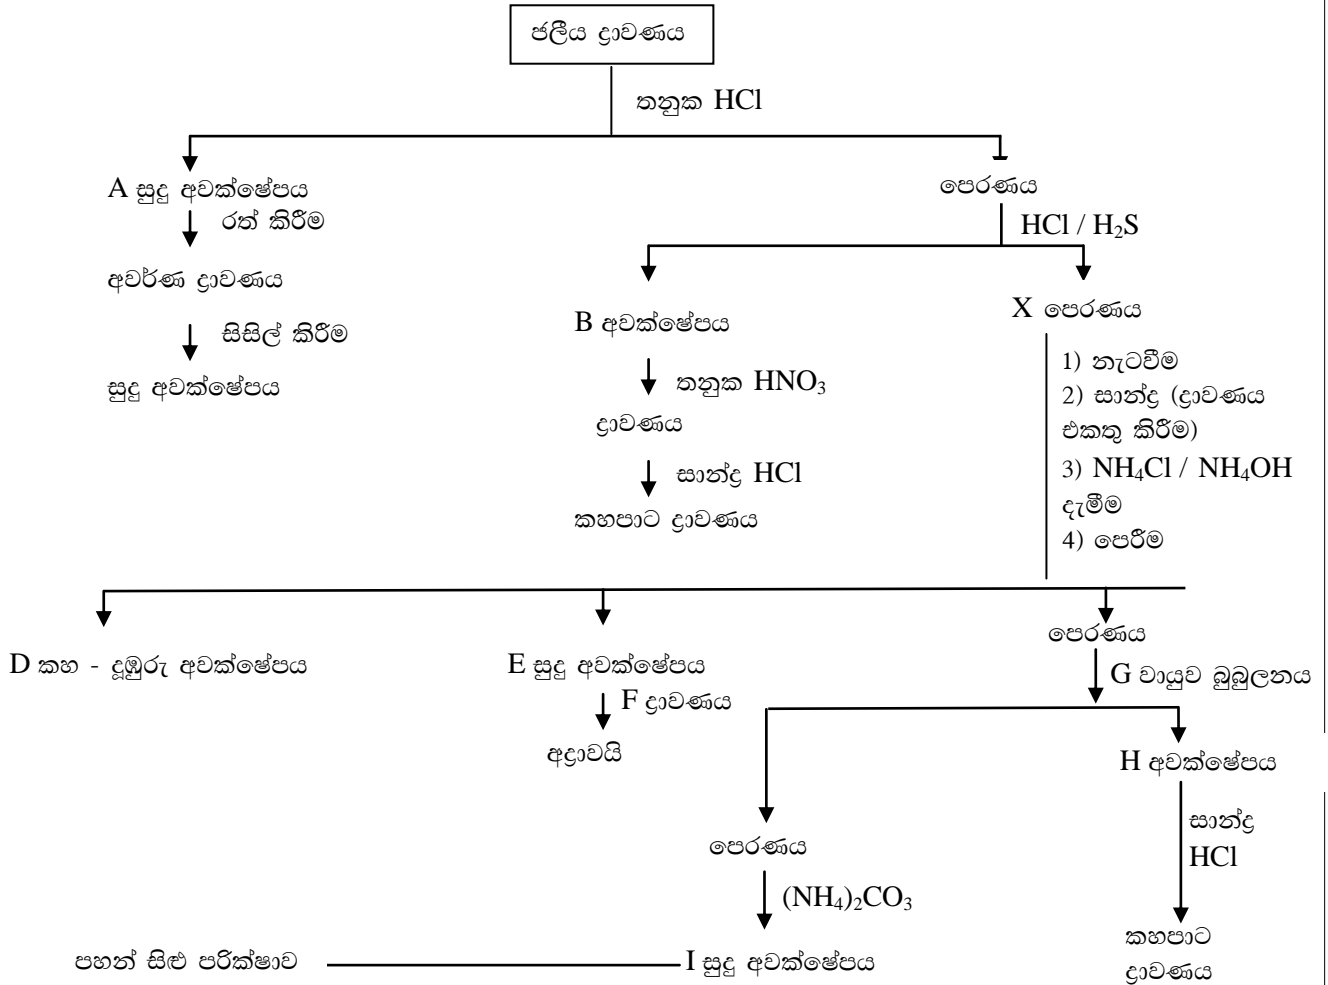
ජලීය ද්‍රාවණය

තනුක HCl

A සුදු අවක්ෂේපය

රත් කිරීම

අවර්ණ ද්‍රාවණය

සිසිල් කිරීම

සුදු අවක්ෂේපය

පෙරණය

HCl / $H_2S$

B අවක්ෂේපය

තනුක $HNO_3$

ද්‍රාවණය

සාන්ද්‍ර HCl

කහපාට ද්‍රාවණය

X පෙරණය

1) නැටවීම
2) සාන්ද්‍ර (ද්‍රාවණය එකතු කිරීම)
3) $NH_4Cl$ / $NH_4OH$ දැමීම
4) පෙරීම

D කහ - දුඹුරු අවක්ෂේපය

E සුදු අවක්ෂේපය

F ද්‍රාවණය

අද්‍රාවයි

පෙරණය

G වායුව බුබුලනය

H අවක්ෂේපය

සාන්ද්‍ර HCl

කහපාට ද්‍රාවණය

පෙරණය

$(NH_4)_2CO_3$

පහන් සිළු පරීක්ෂාව

I සුදු අවක්ෂේපය